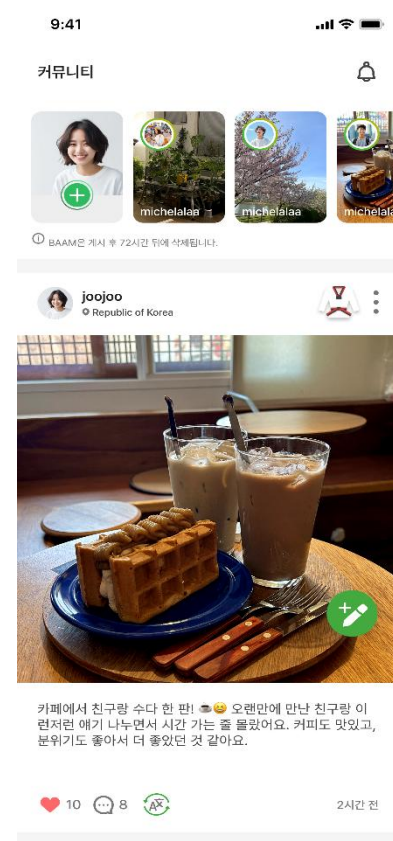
9:41

커뮤니티

michelalaa

michelalaa

michela

ⓘ BAAM은 게시 후 72시간 뒤에 삭제됩니다.

joojoo
Republic of Korea

카페에서 친구랑 수다 한 판! ☕😊 오랜만에 만난 친구랑 이런저런 얘기 나누면서 시간 가는 줄 몰랐어요. 커피도 맛있고, 분위기도 좋아서 더 좋았던 것 같아요.

10 8

2시간 전